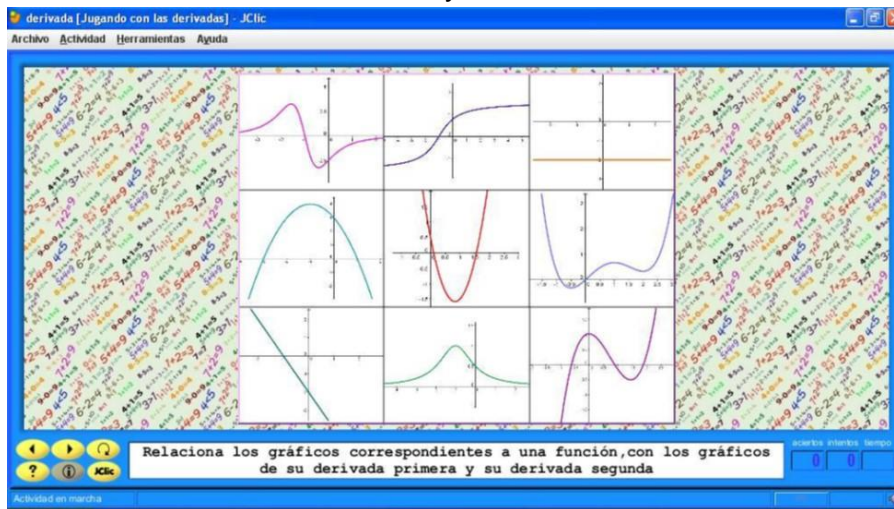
derivada [Jugando con las derivadas] - JClic

Archivo Actividad Herramientas Ayuda

Relaciona los gráficos correspondientes a una función,con los gráficos de su derivada primera y su derivada segunda

aciertos intentos tiempo
0 0

JClic

Actividad en marcha